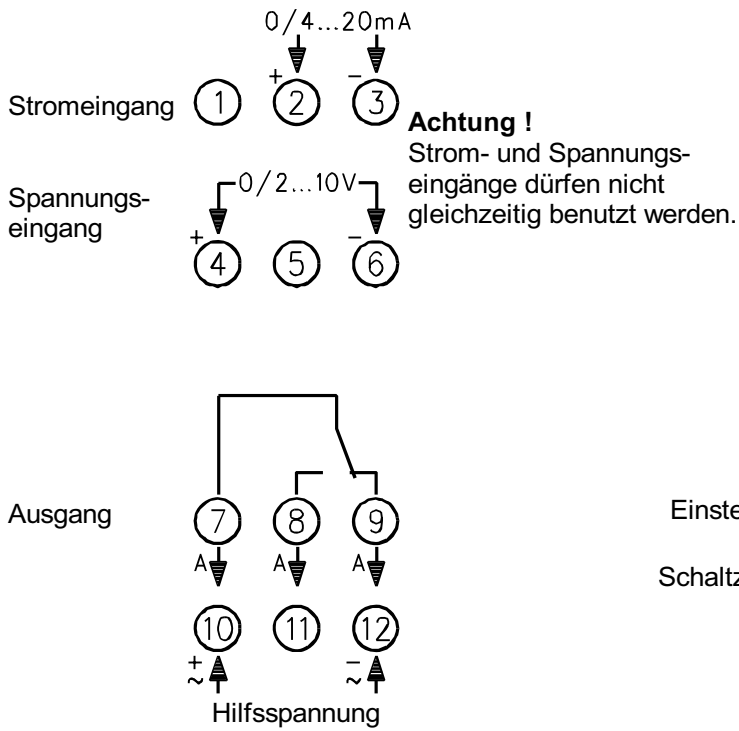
0/4...20mA

+ −

Stromeingang 1 2 3

Achtung !
Strom- und Spannungseingänge dürfen nicht gleichzeitig benutzt werden.

Spannungseingang

0/2...10V

+ −

4 5 6

Ausgang

7 8 9

A A A

10 11 12

+ −
~ ~

Hilfsspannung

Einste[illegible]

Schaltz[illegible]